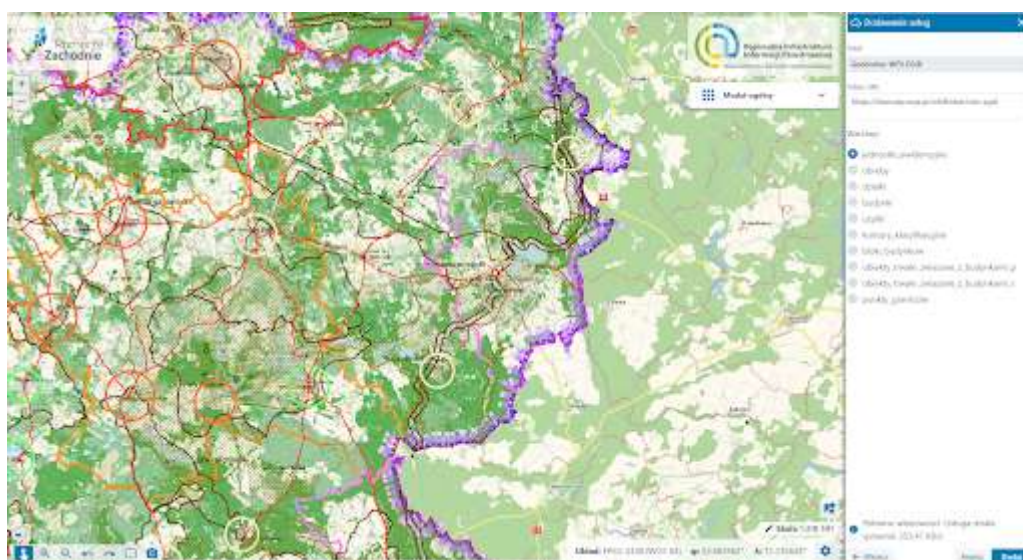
Pomorze Zachodnie

Regionalna Infrastruktura Informacji Przestrzennej

Moduł ogólny

Dodawanie usług

Typ

Geoserwer WFS EGiB

Adres URL

https://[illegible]

Warstwy

jednostki_ewidencyjne

obręby

działki

budynki

użytki

kontury_klasyfikacyjne

lokale_budynkowe

obiekty_trwale_związane_z_budynkami

obiekty_trwale_związane_z_budynkami

punkty_graniczne

Skala 1:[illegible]

Układ: PUWG 1992 (EPSG:2180)

Pobranie wskazanej Usługi trwało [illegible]

Wstecz

Dalej

Dodaj